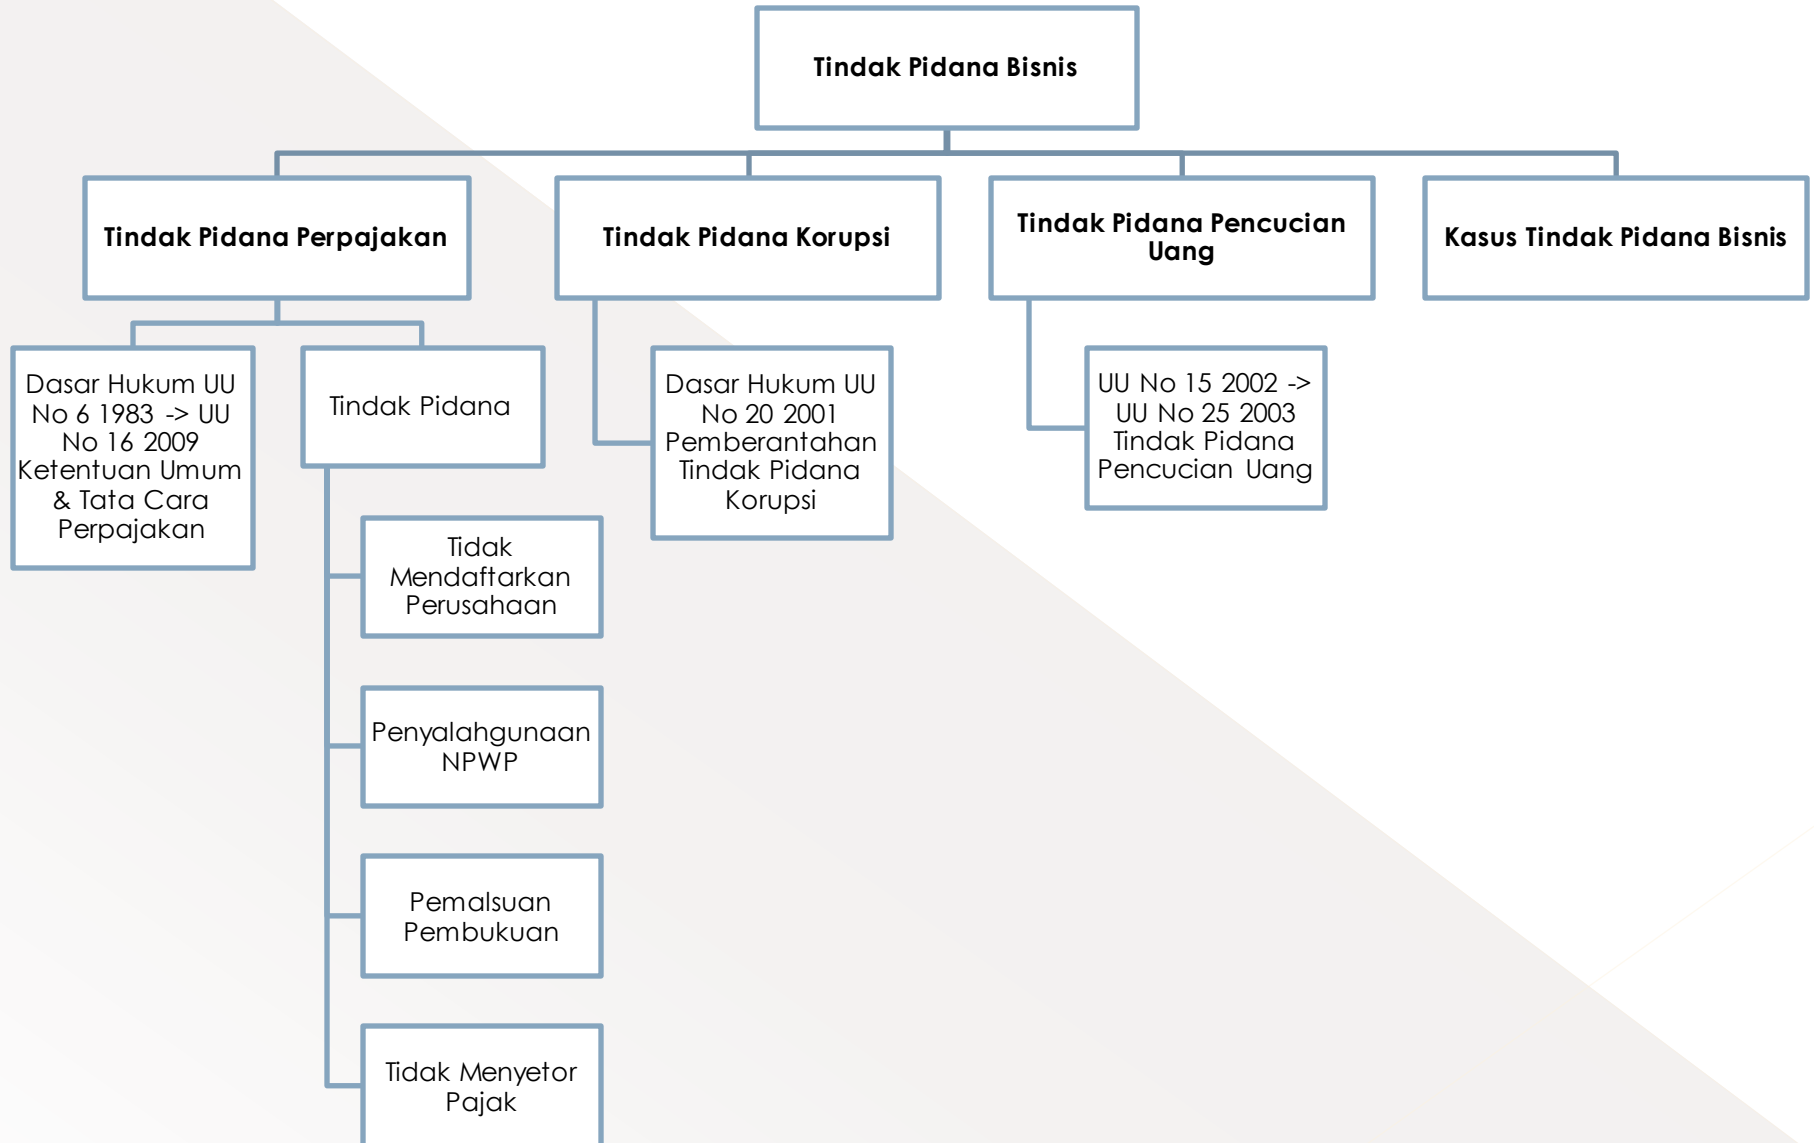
Tindak Pidana Bisnis

Tindak Pidana Perpajakan

Tindak Pidana Korupsi

Tindak Pidana Pencucian Uang

Kasus Tindak Pidana Bisnis

Dasar Hukum UU No 6 1983 -> UU No 16 2009 Ketentuan Umum & Tata Cara Perpajakan

Tindak Pidana

Tidak Mendaftarkan Perusahaan

Penyalahgunaan NPWP

Pemalsuan Pembukuan

Tidak Menyetor Pajak

Dasar Hukum UU No 20 2001 Pemberantahan Tindak Pidana Korupsi

UU No 15 2002 -> UU No 25 2003 Tindak Pidana Pencucian Uang